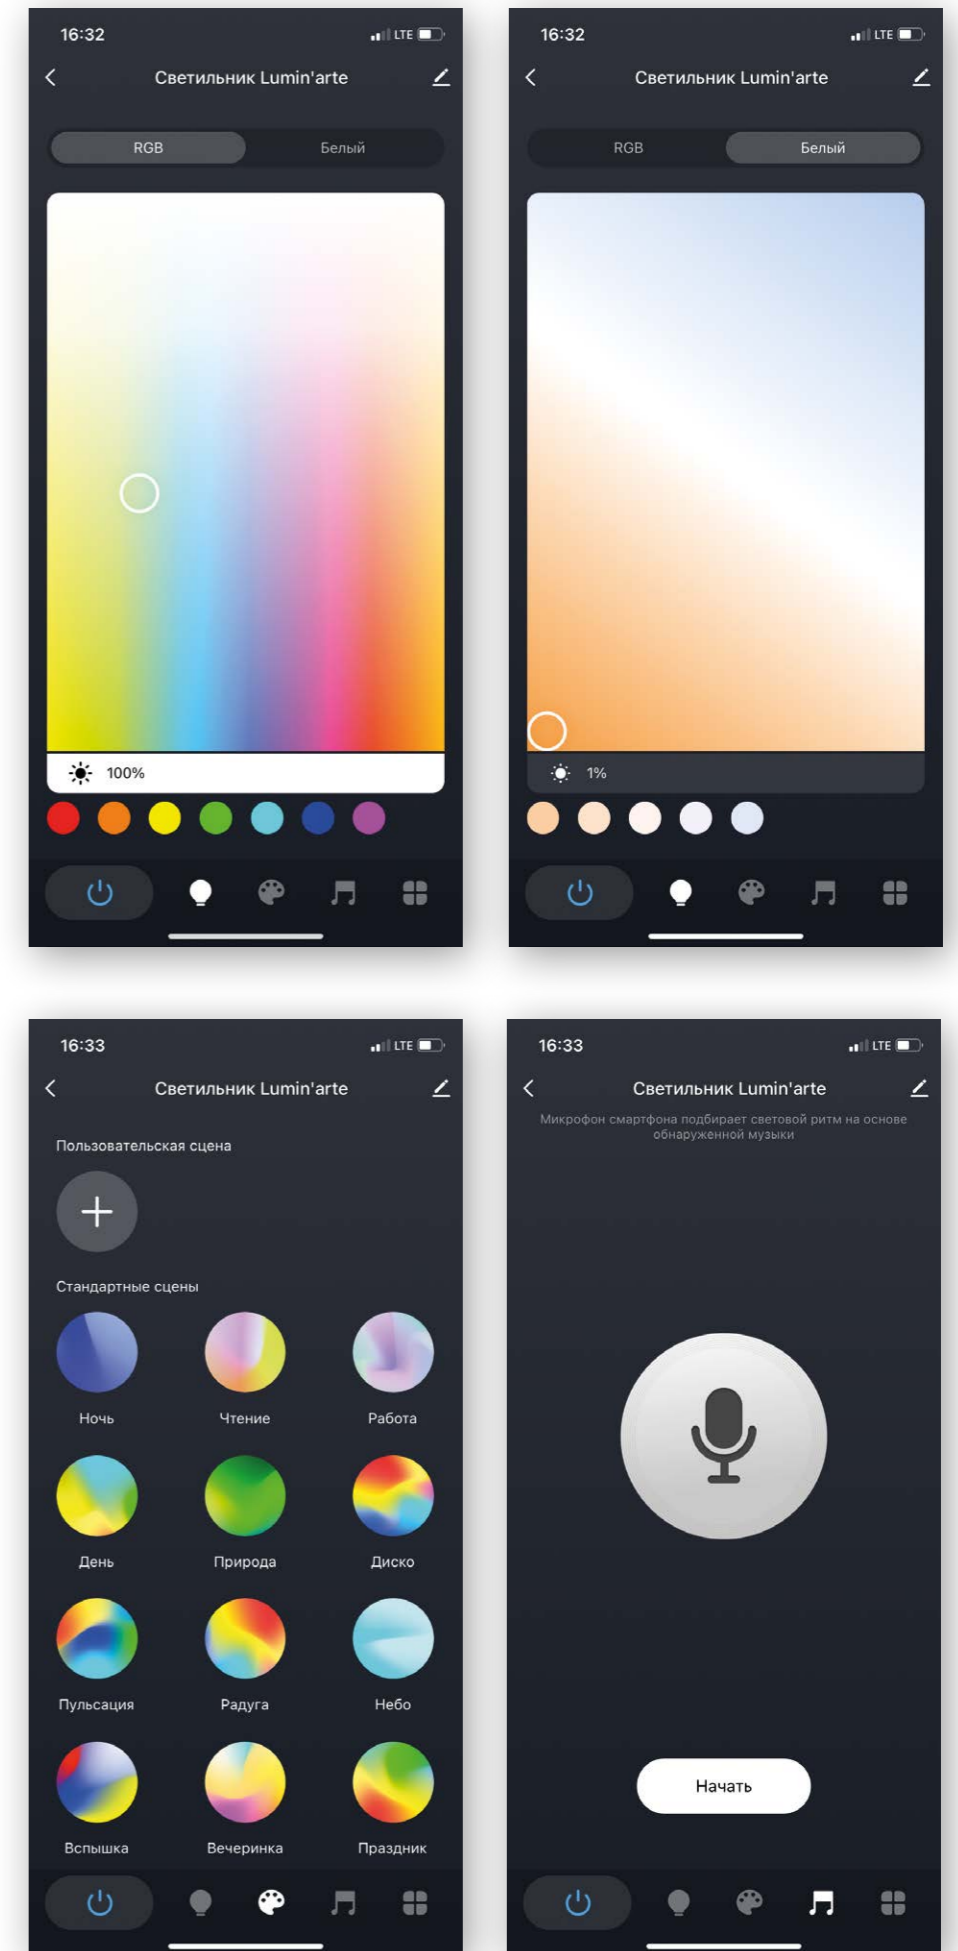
16:32 LTE

Светильник Lumin'arte

RGB Белый

100%

16:32 LTE

Светильник Lumin'arte

RGB Белый

1%

16:33 LTE

Светильник Lumin'arte

Пользовательская сцена

Стандартные сцены

Ночь Чтение Работа

День Природа Диско

Пульсация Радуга Небо

Вспышка Вечеринка Праздник

16:33 LTE

Светильник Lumin'arte

Микрофон смартфона подбирает световой ритм на основе обнаруженной музыки

Начать